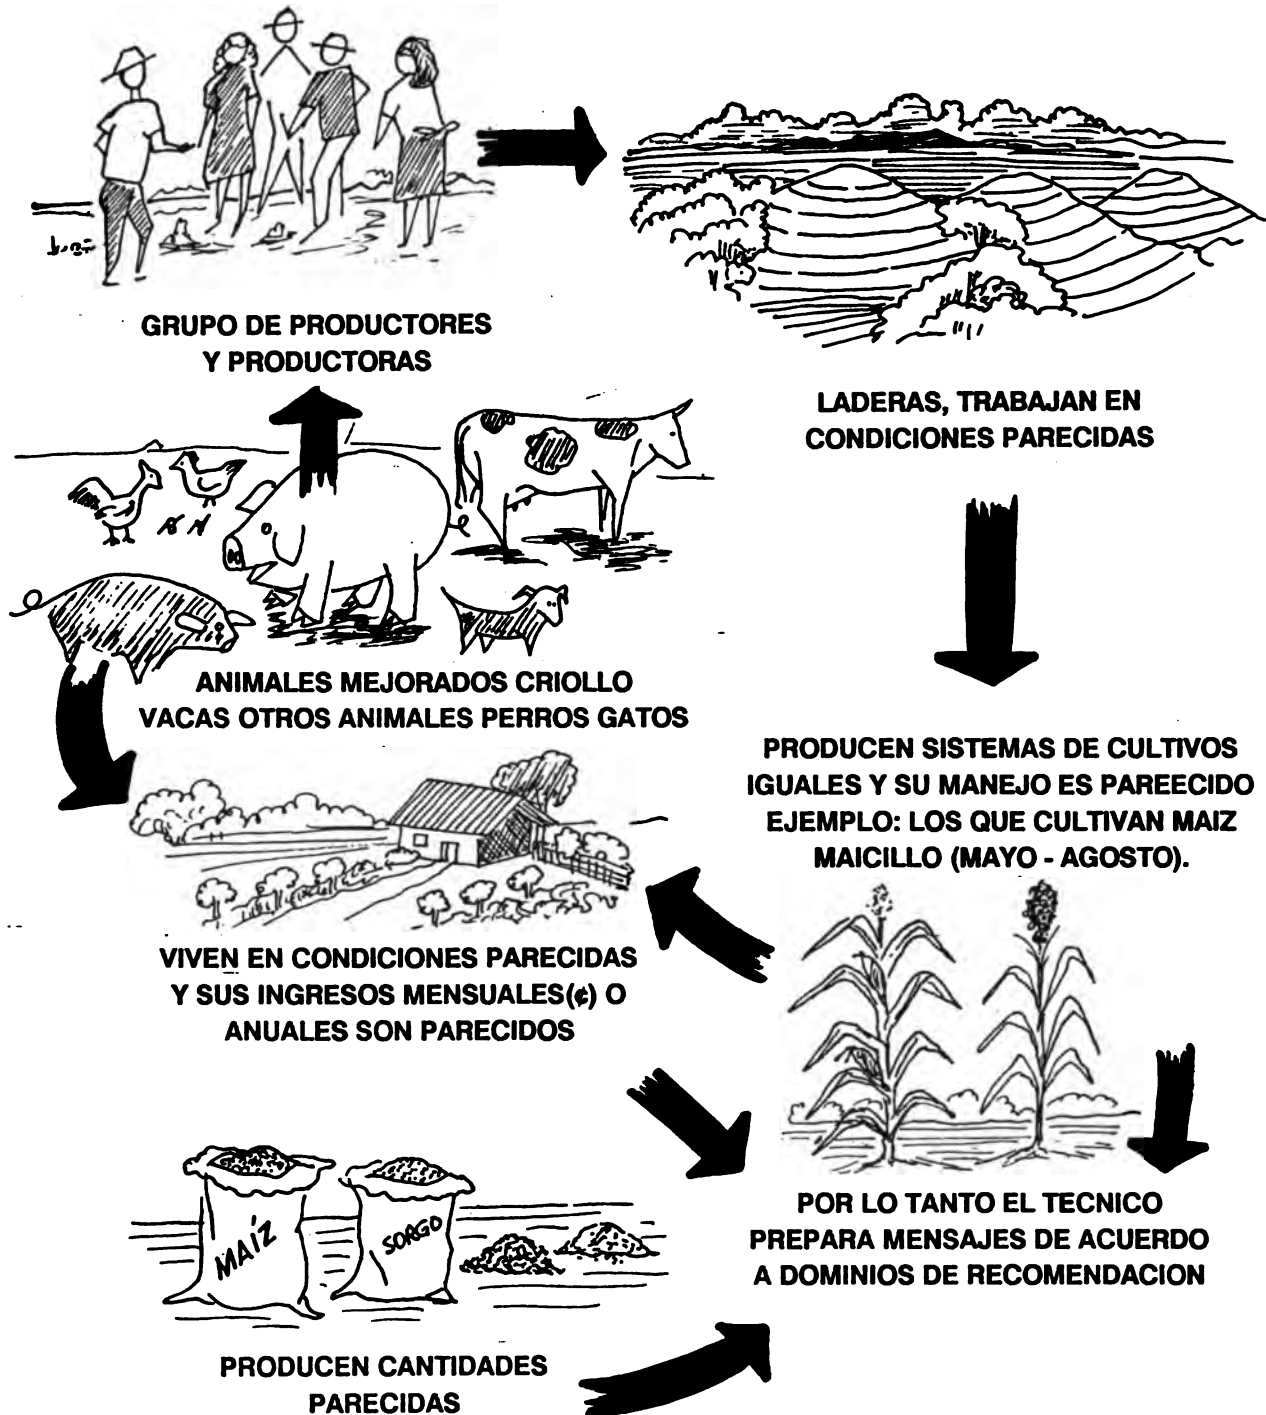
GRUPO DE PRODUCTORES Y PRODUCTORAS

LADERAS, TRABAJAN EN CONDICIONES PARECIDAS

ANIMALES MEJORADOS CRIOLLO VACAS OTROS ANIMALES PERROS GATOS

PRODUCEN SISTEMAS DE CULTIVOS IGUALES Y SU MANEJO ES PAREECIDO EJEMPLO: LOS QUE CULTIVAN MAIZ MAICILLO (MAYO - AGOSTO).

VIVEN EN CONDICIONES PARECIDAS Y SUS INGRESOS MENSUALES(¢) O ANUALES SON PARECIDOS

POR LO TANTO EL TECNICO PREPARA MENSAJES DE ACUERDO A DOMINIOS DE RECOMENDACION

MAIZ

SORGO

PRODUCEN CANTIDADES PARECIDAS